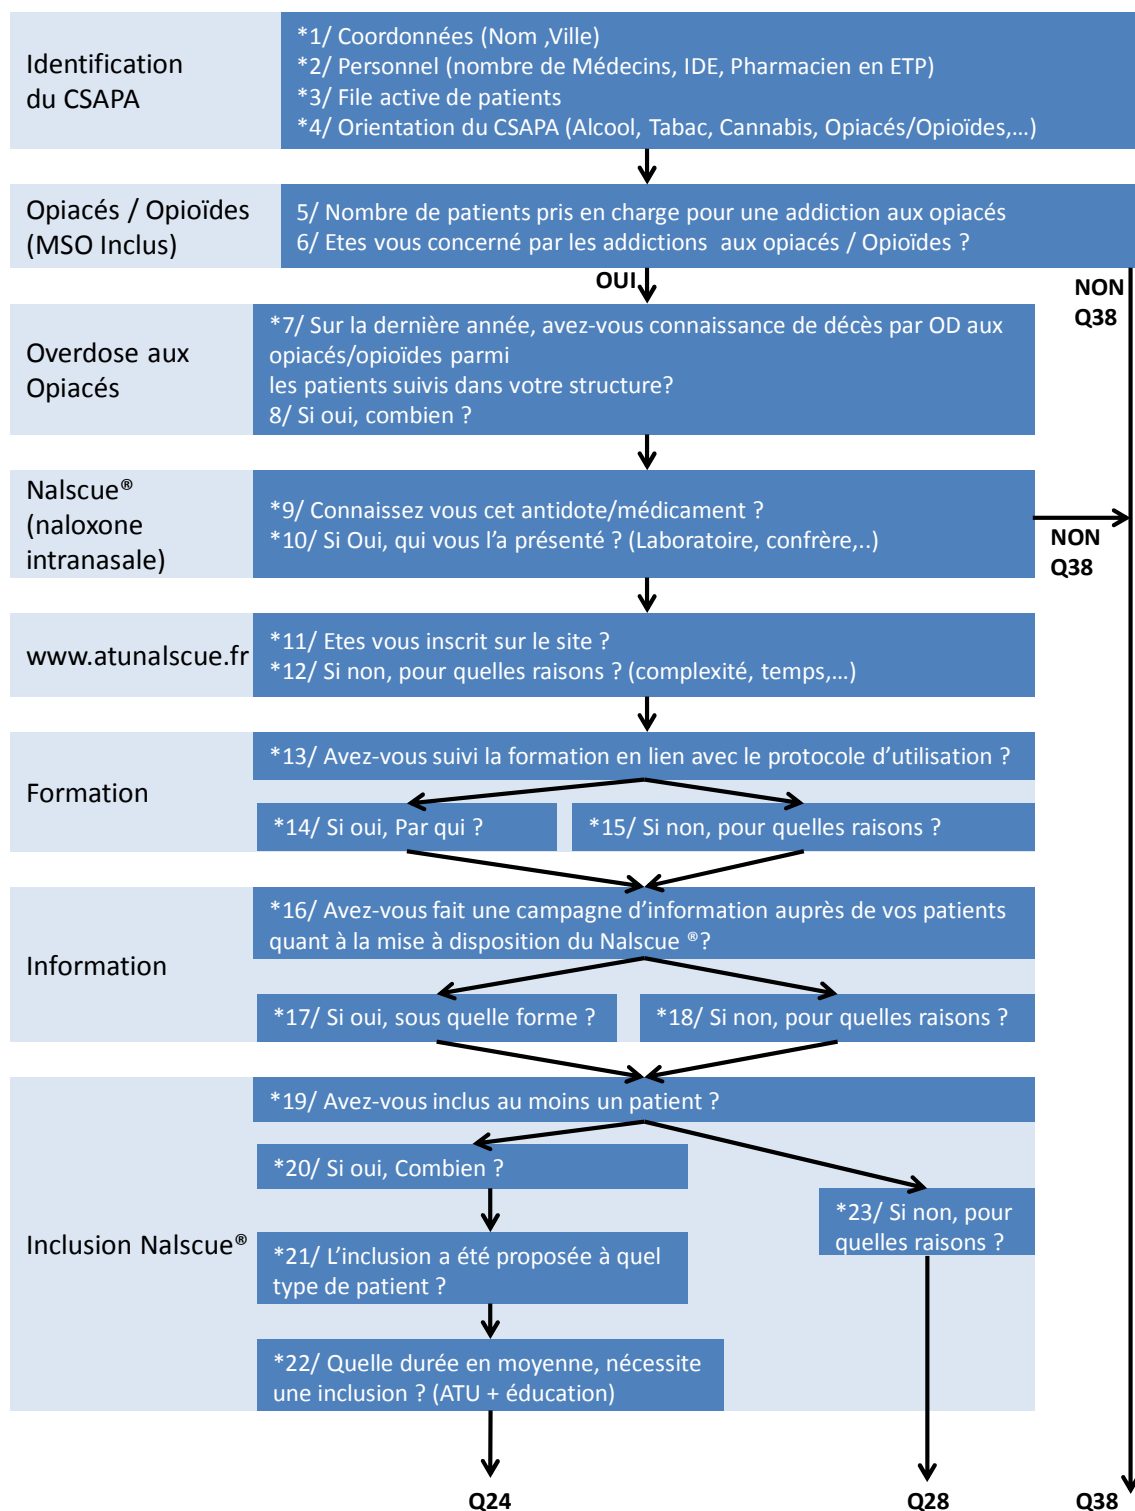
Identification du CSAPA

*1/ Coordonnées (Nom ,Ville)
*2/ Personnel (nombre de Médecins, IDE, Pharmacien en ETP)
*3/ File active de patients
*4/ Orientation du CSAPA (Alcool, Tabac, Cannabis, Opiacés/Opioïdes,...)

Opiacés / Opioïdes (MSO Inclus)

5/ Nombre de patients pris en charge pour une addiction aux opiacés
6/ Etes vous concerné par les addictions aux opiacés / Opioïdes ?

OUI

NON Q38

Overdose aux Opiacés

*7/ Sur la dernière année, avez-vous connaissance de décès par OD aux opiacés/opioïdes parmi les patients suivis dans votre structure?
8/ Si oui, combien ?

Nalscue® (naloxone intranasale)

*9/ Connaissez vous cet antidote/médicament ?
*10/ Si Oui, qui vous l'a présenté ? (Laboratoire, confrère,..)

NON Q38

www.atunalscue.fr

*11/ Etes vous inscrit sur le site ?
*12/ Si non, pour quelles raisons ? (complexité, temps,...)

Formation

*13/ Avez-vous suivi la formation en lien avec le protocole d'utilisation ?
*14/ Si oui, Par qui ?
*15/ Si non, pour quelles raisons ?

Information

*16/ Avez-vous fait une campagne d'information auprès de vos patients quant à la mise à disposition du Nalscue ®?
*17/ Si oui, sous quelle forme ?
*18/ Si non, pour quelles raisons ?

Inclusion Nalscue®

*19/ Avez-vous inclus au moins un patient ?
*20/ Si oui, Combien ?
*21/ L'inclusion a été proposée à quel type de patient ?
*22/ Quelle durée en moyenne, nécessite une inclusion ? (ATU + éducation)
*23/ Si non, pour quelles raisons ?

Q24
Q28
Q38